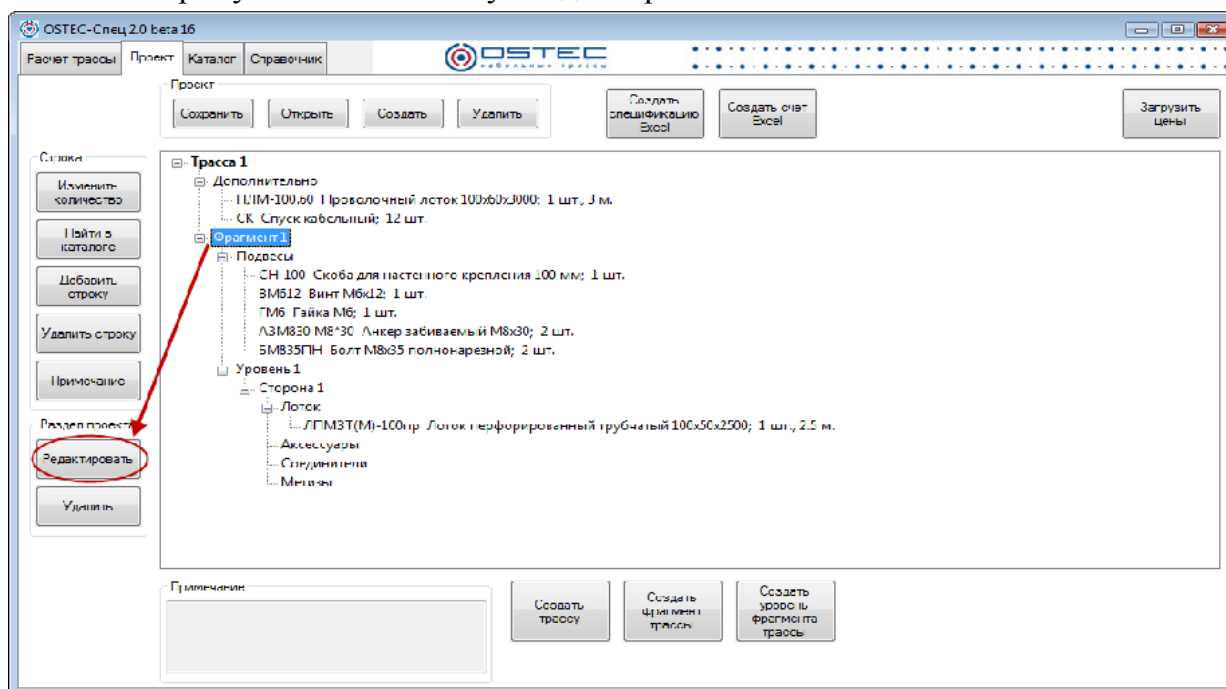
OSTEC-Спец 2.0 beta 16

Расчет трассы | Проект | Каталог | Справочник

OSTEC кабельные трассы

Проект
Сохранить | Открыть | Создать | Удалить

Создать спецификацию Excel

Создать счет Excel

Загрузить цены

Строка
Изменить количество
Найти в каталоге
Добавить строку
Удалить строку
Примечание

Раздел проекта
Редактировать
Удалить

Трасса 1
Дополнительно
ПЛМ-100.60 Проволочный лоток 100х60х3000; 1 шт., 3 м.
СК Спуск кабельный; 12 шт.
Фрагмент 1
Подвесы
СН 100 Скоба для настенного крепления 100 мм; 1 шт.
ВМ612 Винт М6х12; 1 шт.
ГМ6 Гайка М6; 1 шт.
АЗМ830 М8*30 Анкер забиваемый М8х30; 2 шт.
БМ835ПН Болт М8х35 полнонарезной; 2 шт.
Уровень 1
Сторона 1
Лоток
ЛПМЗТ(М)-100пр Лоток перфорированный трубчатый 100х50х2500; 1 шт., 2.5 м.
Аксессуары
Соединители
Метизы

Примечание

Создать трассу

Создать фрагмент трассы

Создать уровень фрагмента трассы